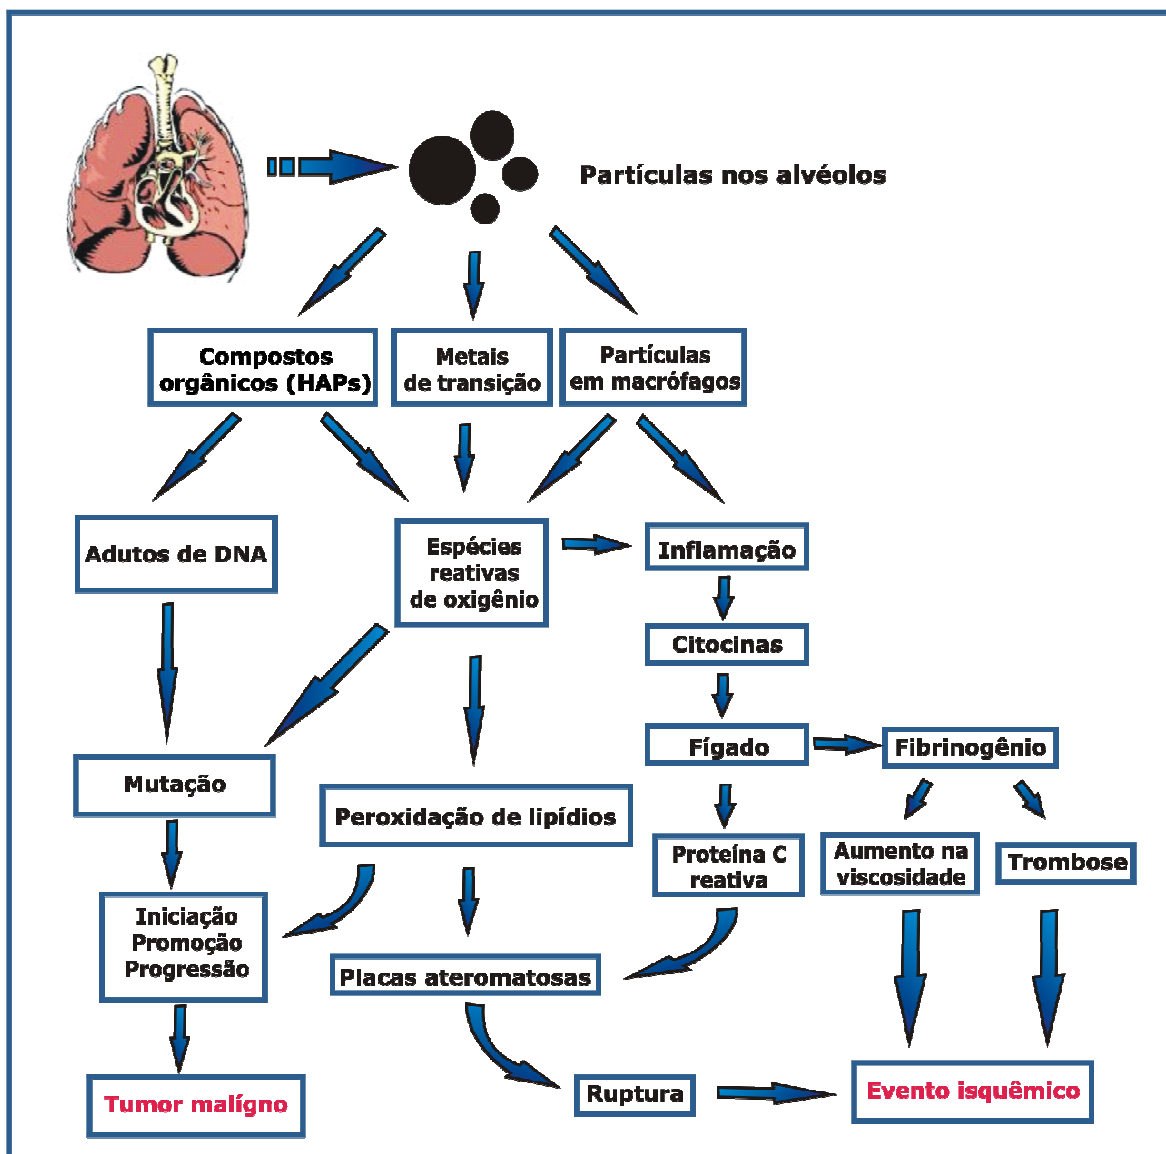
Partículas nos alvéolos

Compostos orgânicos (HAPs)

Metais de transição

Partículas em macrófagos

Adutos de DNA

Espécies reativas de oxigênio

Inflamação

Citocinas

Fígado

Fibrinogênio

Mutação

Peroxidação de lipídios

Proteína C reativa

Aumento na viscosidade

Trombose

Iniciação Promoção Progressão

Placas ateromatosas

Tumor malígno

Ruptura

Evento isquêmico